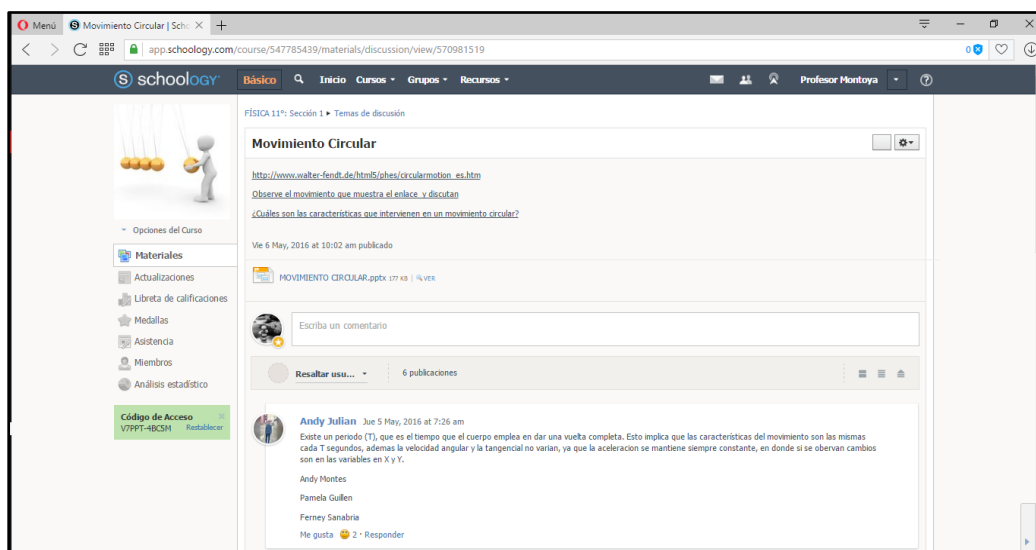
Menú Movimiento Circular | Scho ×
app.schoology.com/course/547785439/materials/discussion/view/570981519
0

schoology Básico Inicio Cursos Grupos Recursos Profesor Montoya

FÍSICA 11º: Sección 1 ► Temas de discusión

Movimiento Circular

http://www.walter-fendt.de/html5/phes/circularmotion_es.htm

Observe el movimiento que muestra el enlace y discutan

¿Cuáles son las características que intervienen en un movimiento circular?

Vie 6 May, 2016 at 10:02 am publicado

MOVIMIENTO CIRCULAR.pptx 177 KB | VER

Opciones del Curso
Materiales
Actualizaciones
Libreta de calificaciones
Medallas
Asistencia
Miembros
Análisis estadístico

Código de Acceso
V7PPT-4BC5M Restablecer

Escriba un comentario

Resaltar usu... 6 publicaciones

Andy Julian Jue 5 May, 2016 at 7:26 am
Existe un periodo (T), que es el tiempo que el cuerpo emplea en dar una vuelta completa. Esto implica que las características del movimiento son las mismas cada T segundos, ademas la velocidad angular y la tangencial no varian, ya que la aceleracion se mantiene siempre constante, en donde si se obervan cambios son en las variables en X y Y.

Andy Montes

Pamela Guillen

Ferney Sanabria

Me gusta 2 · Responder